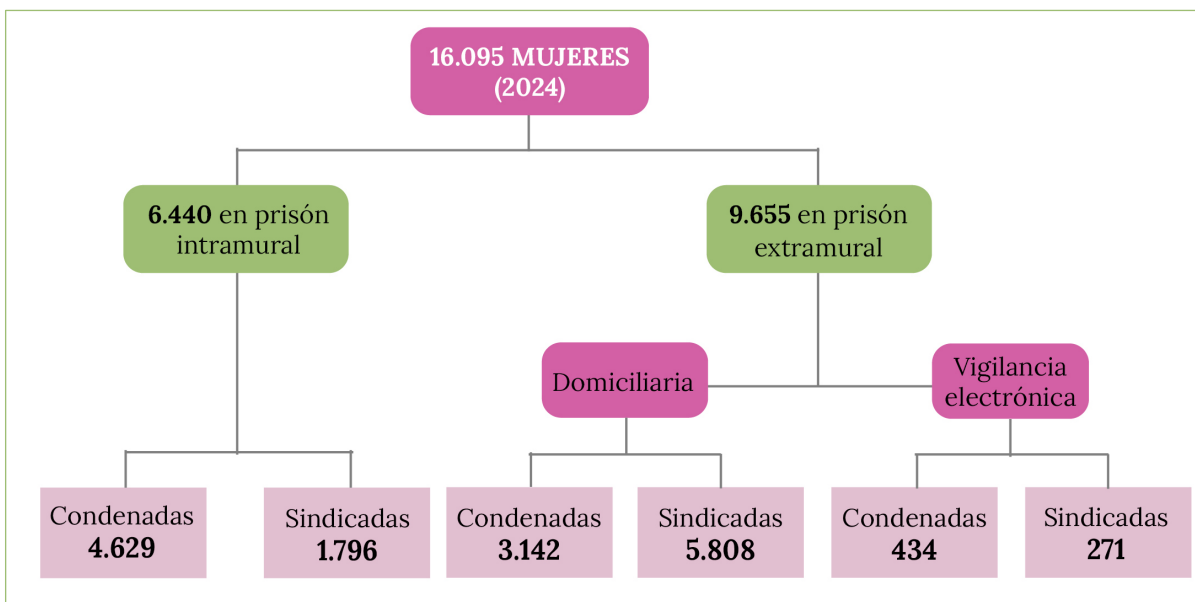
16.095 MUJERES (2024)

6.440 en prisión intramural

9.655 en prisión extramural

Domiciliaria

Vigilancia electrónica

Condenadas 4.629

Sindicadas 1.796

Condenadas 3.142

Sindicadas 5.808

Condenadas 434

Sindicadas 271